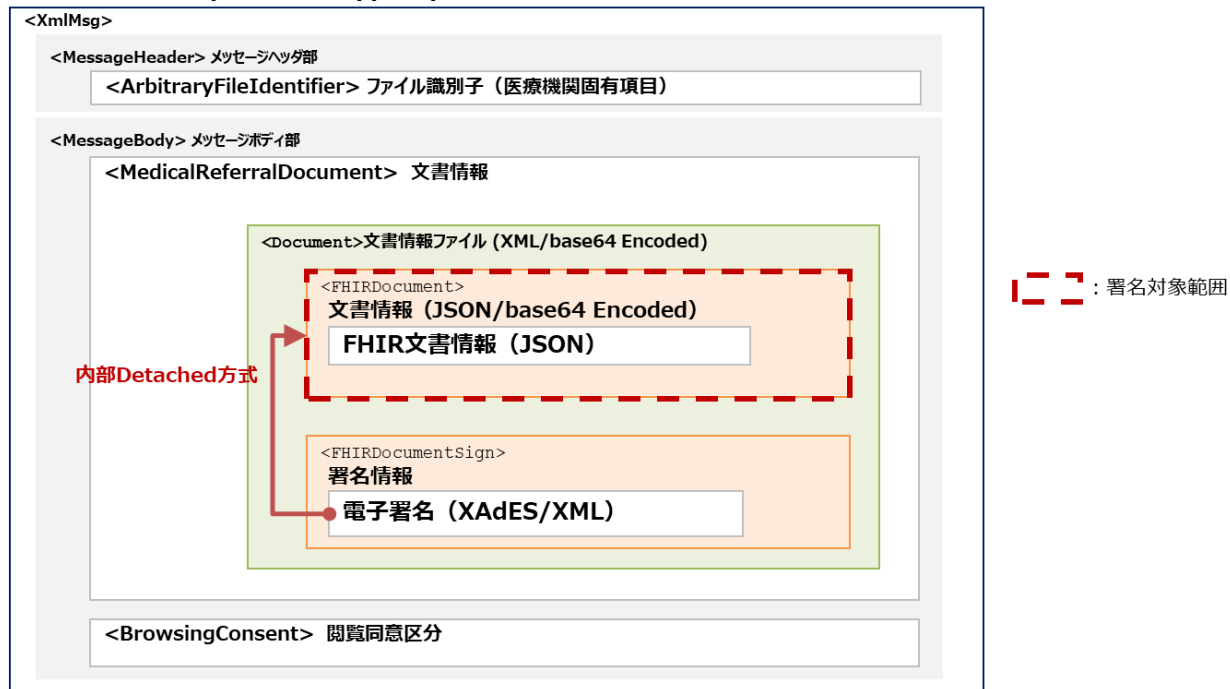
<XmlMsg>

<MessageHeader> メッセージヘッダ部

<ArbitraryFileIdentifier> ファイル識別子（医療機関固有項目）

<MessageBody> メッセージボディ部

<MedicalReferralDocument> 文書情報

<Document>文書情報ファイル (XML/base64 Encoded)

<FHIRDocument>
文書情報（JSON/base64 Encoded）

FHIR文書情報（JSON）

内部Detached方式

<FHIRDocumentSign>
署名情報

電子署名（XAdES/XML）

<BrowsingConsent> 閲覧同意区分

：署名対象範囲